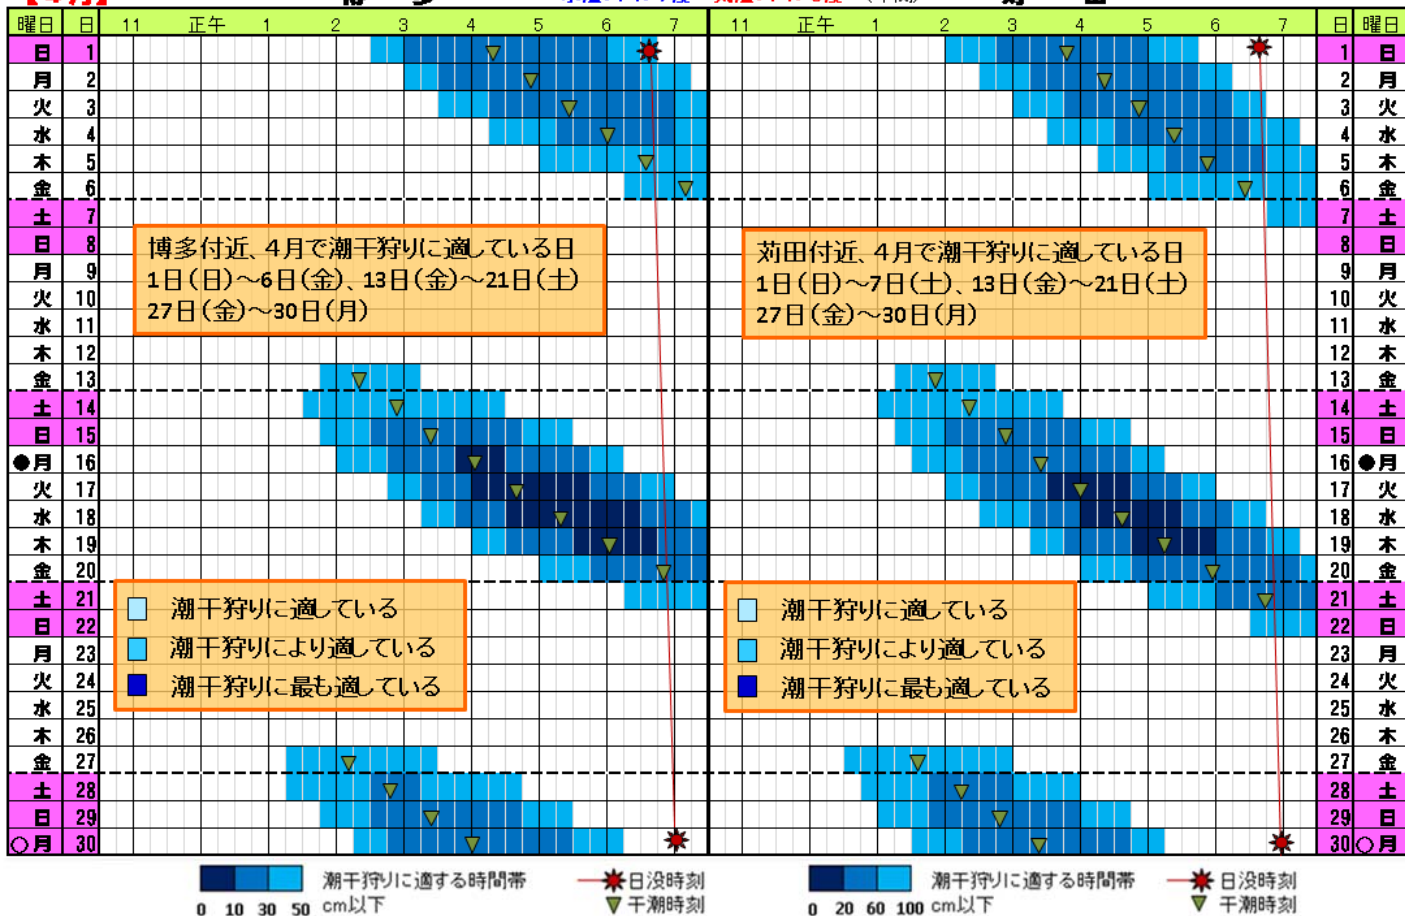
| 曜日 | 日 | 11 | 正午 | 1 | 2 | 3 | 4 | 5 | 6 | 7 | 11 | 正午 | 1 | 2 | 3 | 4 | 5 | 6 | 7 | 日 | 曜日 |
|---|---|---|---|---|---|---|---|---|---|---|---|---|---|---|---|---|---|---|---|---|---|
| 日 | 1 | | | | | | | | | | | | | | | | | | | 1 | 日 |
| 月 | 2 | | | | | | | | | | | | | | | | | | | 2 | 月 |
| 火 | 3 | | | | | | | | | | | | | | | | | | | 3 | 火 |
| 水 | 4 | | | | | | | | | | | | | | | | | | | 4 | 水 |
| 木 | 5 | | | | | | | | | | | | | | | | | | | 5 | 木 |
| 金 | 6 | | | | | | | | | | | | | | | | | | | 6 | 金 |
| 土 | 7 | | | | | | | | | | | | | | | | | | | 7 | 土 |
| 日 | 8 | | | | | | | | | | | | | | | | | | | 8 | 日 |
| 月 | 9 | | | | | | | | | | | | | | | | | | | 9 | 月 |
| 火 | 10 | | | | | | | | | | | | | | | | | | | 10 | 火 |
| 水 | 11 | | | | | | | | | | | | | | | | | | | 11 | 水 |
| 木 | 12 | | | | | | | | | | | | | | | | | | | 12 | 木 |
| 金 | 13 | | | | | | | | | | | | | | | | | | | 13 | 金 |
| 土 | 14 | | | | | | | | | | | | | | | | | | | 14 | 土 |
| 日 | 15 | | | | | | | | | | | | | | | | | | | 15 | 日 |
| ●月 | 16 | | | | | | | | | | | | | | | | | | | 16 | ●月 |
| 火 | 17 | | | | | | | | | | | | | | | | | | | 17 | 火 |
| 水 | 18 | | | | | | | | | | | | | | | | | | | 18 | 水 |
| 木 | 19 | | | | | | | | | | | | | | | | | | | 19 | 木 |
| 金 | 20 | | | | | | | | | | | | | | | | | | | 20 | 金 |
| 土 | 21 | | | | | | | | | | | | | | | | | | | 21 | 土 |
| 日 | 22 | | | | | | | | | | | | | | | | | | | 22 | 日 |
| 月 | 23 | | | | | | | | | | | | | | | | | | | 23 | 月 |
| 火 | 24 | | | | | | | | | | | | | | | | | | | 24 | 火 |
| 水 | 25 | | | | | | | | | | | | | | | | | | | 25 | 水 |
| 木 | 26 | | | | | | | | | | | | | | | | | | | 26 | 木 |
| 金 | 27 | | | | | | | | | | | | | | | | | | | 27 | 金 |
| 土 | 28 | | | | | | | | | | | | | | | | | | | 28 | 土 |
| 日 | 29 | | | | | | | | | | | | | | | | | | | 29 | 日 |
| ○月 | 30 | | | | | | | | | | | | | | | | | | | 30 | ○月 |

博多付近、4月で潮干狩りに適している日
1日(日)～6日(金)、13日(金)～21日(土)
27日(金)～30日(月)

苅田付近、4月で潮干狩りに適している日
1日(日)～7日(土)、13日(金)～21日(土)
27日(金)～30日(月)

潮干狩りに適している
潮干狩りにより適している
潮干狩りに最も適している

潮干狩りに適している
潮干狩りにより適している
潮干狩りに最も適している

0 10 30 50 cm以下 潮干狩りに適する時間帯 日没時刻 干潮時刻

0 20 60 100 cm以下 潮干狩りに適する時間帯 日没時刻 干潮時刻